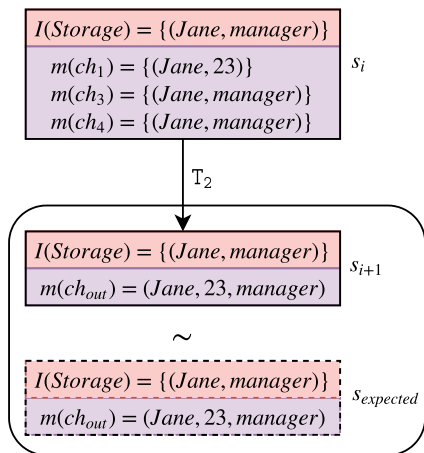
$I(Storage) = \{(Jane, manager)\}$

$m(ch_1) = \{(Jane, 23)\}$
$m(ch_3) = \{(Jane, manager)\}$
$m(ch_4) = \{(Jane, manager)\}$

$s_i$

$\mathtt{T_2}$

$I(Storage) = \{(Jane, manager)\}$

$m(ch_{out}) = (Jane, 23, manager)$

$s_{i+1}$

$\sim$

$I(Storage) = \{(Jane, manager)\}$

$m(ch_{out}) = (Jane, 23, manager)$

$s_{expected}$